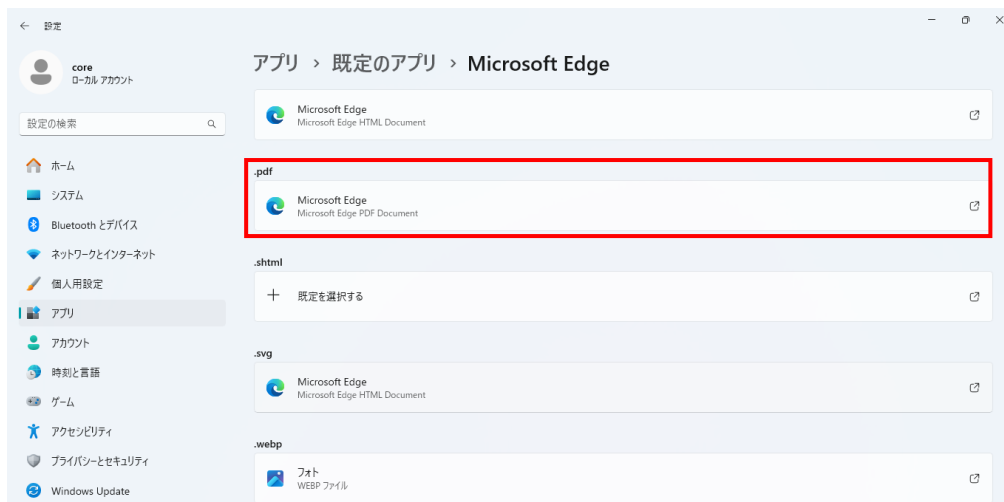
← 設定

core
ローカル アカウント

設定の検索

ホーム
システム
Bluetooth とデバイス
ネットワークとインターネット
個人用設定
アプリ
アカウント
時刻と言語
ゲーム
アクセシビリティ
プライバシーとセキュリティ
Windows Update

アプリ › 既定のアプリ › Microsoft Edge

Microsoft Edge
Microsoft Edge HTML Document

.pdf
Microsoft Edge
Microsoft Edge PDF Document

.shtml
+ 既定を選択する

.svg
Microsoft Edge
Microsoft Edge HTML Document

.webp
フォト
WEBP ファイル